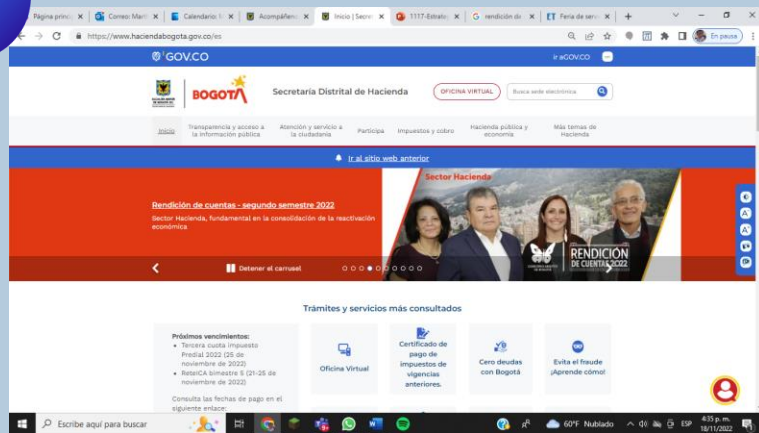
Página princ | Correo: Mart | Calendario | Acompañam | Inicio | Secre | 1117-Estatut | rendición de | Feria de serv | +

https://www.haciendabogota.gov.co/es

En pausa

GOV.CO

Ir a GOV.CO

BOGOTÁ

Secretaría Distrital de Hacienda

OFICINA VIRTUAL

Busca sede electrónica

Inicio | Transparencia y acceso a la información pública | Atención y servicio a la ciudadanía | Participa | Impuestos y cobro | Hacienda pública y economía | Más temas de Hacienda

Ir al sitio web anterior

Rendición de cuentas - segundo semestre 2022

Sector Hacienda, fundamental en la consolidación de la reactivación económica

Sector Hacienda

RENDICIÓN DE CUENTAS 2022

Detener el carrusel

Trámites y servicios más consultados

Próximos vencimientos:
• Tercera cuota impuesto Predial 2022 (25 de noviembre de 2022)
• ReteICA bimestre 5 (21-25 de noviembre de 2022)

Consulta las fechas de pago en el siguiente enlace:

Oficina Virtual

Certificado de pago de impuestos de vigencias anteriores.

Cero deudas con Bogotá

Evita el fraude ¡Aprende cómo!

Escribe aquí para buscar

60°F Nublado

ESP

4:35 p. m.
18/11/2022